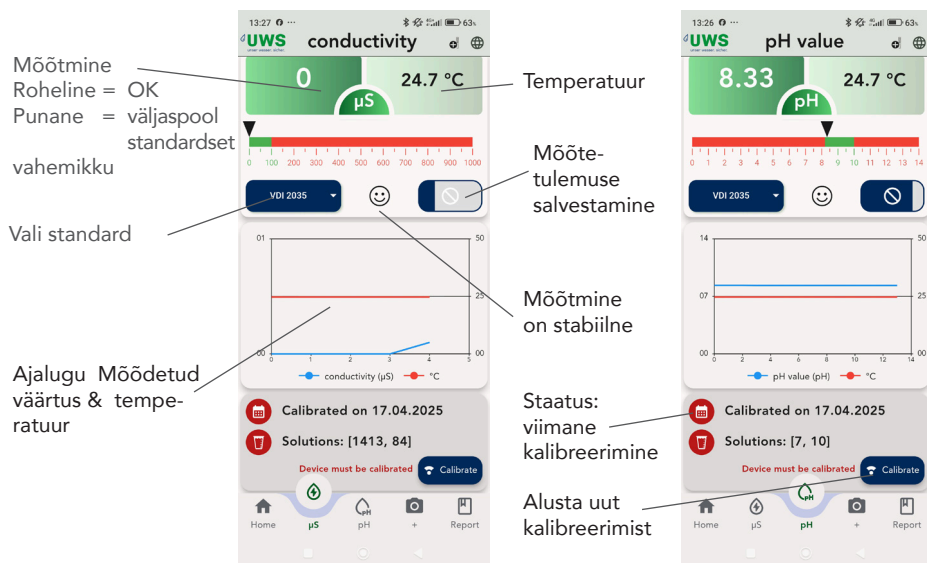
Mõõtmine
Roheline = OK
Punane = väljaspool standardset vahemikku

Vali standard

Ajalugu Mõõdetud väärtus & temperatuur

13:27 ⚙ ··· 63
UWS conductivity
0
µS
24.7 °C
0 100 200 300 400 500 600 700 800 900 1000
VDI 2035
01 00 50 25 00
0 1 2 3 4 5
conductivity (µS) °C
Calibrated on 17.04.2025
Solutions: [1413, 84]
Device must be calibrated
Calibrate
Home µS pH + Report

Temperatuur

Mõõtetulemuse salvestamine

Mõõtmine on stabiilne

Staatus: viimane kalibreerimine

Alusta uut kalibreerimist

13:26 ⚙ ··· 63
UWS pH value
8.33
pH
24.7 °C
0 1 2 3 4 5 6 7 8 9 10 11 12 13 14
VDI 2035
14 07 00 50 25 00
0 2 4 6 8 10 12 14
pH value (pH) °C
Calibrated on 17.04.2025
Solutions: [7, 10]
Device must be calibrated
Calibrate
Home µS pH + Report